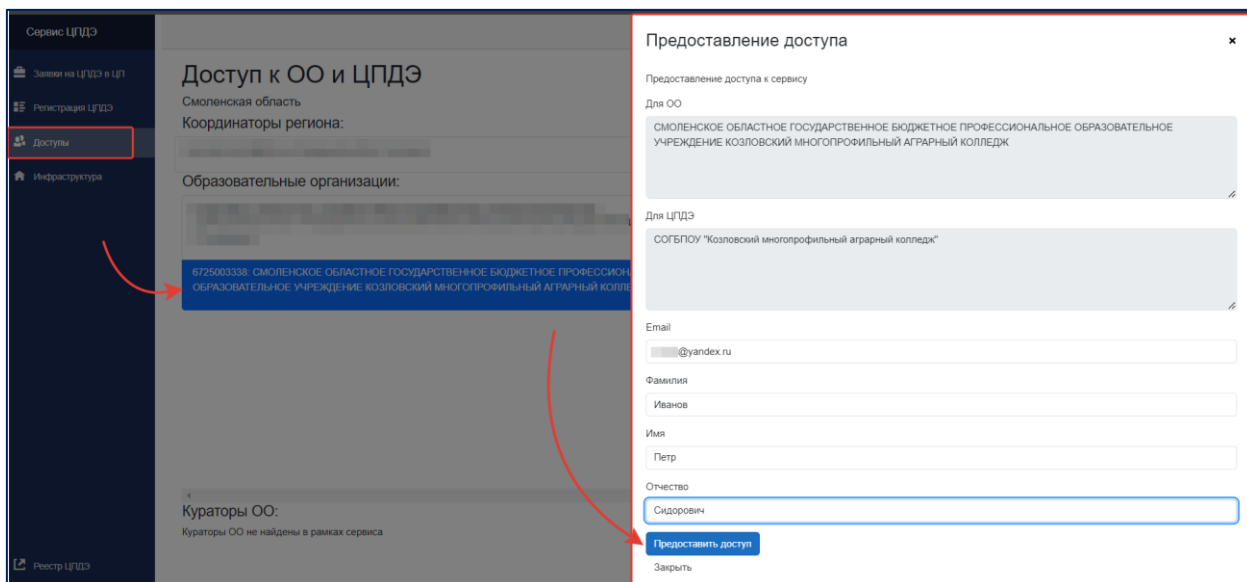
Сервис ЦПДЭ

Заявки на ЦПДЭ в ЦП

Регистрация ЦПДЭ

Доступы

Инфраструктура

Реестр ЦПДЭ

Доступ к ОО и ЦПДЭ

Смоленская область

Координаторы региона:

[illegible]

Образовательные организации:

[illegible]

6725003338: СМОЛЕНСКОЕ ОБЛАСТНОЕ ГОСУДАРСТВЕННОЕ БЮДЖЕТНОЕ ПРОФЕССИОН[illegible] ОБРАЗОВАТЕЛЬНОЕ УЧРЕЖДЕНИЕ КОЗЛОВСКИЙ МНОГОПРОФИЛЬНЫЙ АГРАРНЫЙ КОЛЛЕ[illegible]

Кураторы ОО:

Кураторы ОО не найдены в рамках сервиса

Предоставление доступа

×

Предоставление доступа к сервису

Для ОО

СМОЛЕНСКОЕ ОБЛАСТНОЕ ГОСУДАРСТВЕННОЕ БЮДЖЕТНОЕ ПРОФЕССИОНАЛЬНОЕ ОБРАЗОВАТЕЛЬНОЕ УЧРЕЖДЕНИЕ КОЗЛОВСКИЙ МНОГОПРОФИЛЬНЫЙ АГРАРНЫЙ КОЛЛЕДЖ

Для ЦПДЭ

СОГБПОУ "Козловский многопрофильный аграрный колледж"

Email

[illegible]@yandex.ru

Фамилия

Иванов

Имя

Петр

Отчество

Сидорович

Предоставить доступ

Закрыть